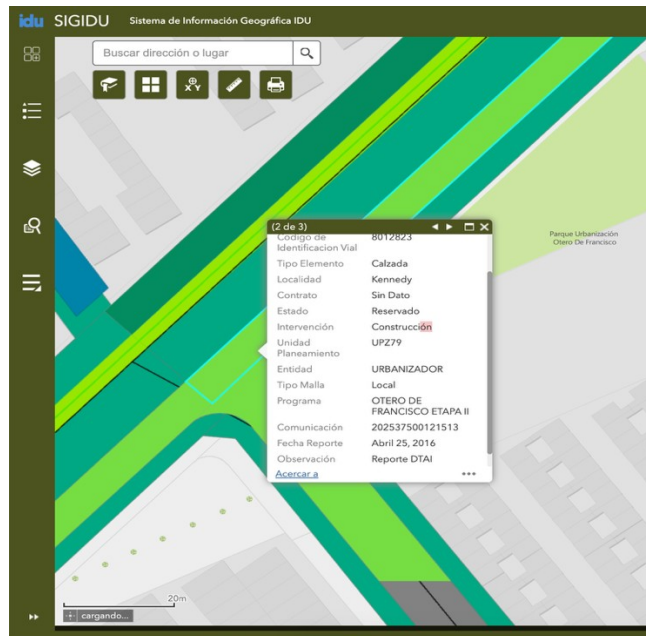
idu SIGIDU Sistema de Información Geográfica IDU

Buscar dirección o lugar

(2 de 3)

| | |
|---|---|
| Codigo de Identificacion Vial | 8012823 |
| Tipo Elemento | Calzada |
| Localidad | Kennedy |
| Contrato | Sin Dato |
| Estado | Reservado |
| Intervención | Construcción |
| Unidad Planeamiento | UPZ79 |
| Entidad | URBANIZADOR |
| Tipo Malla | Local |
| Programa | OTERO DE FRANCISCO ETAPA II |
| Comunicación | 202537500121513 |
| Fecha Reporte | Abril 25, 2016 |
| Observación | Reporte DTAI |

Acercar a •••

Parque Urbanización Otero De Francisco

20m

+ cargando...